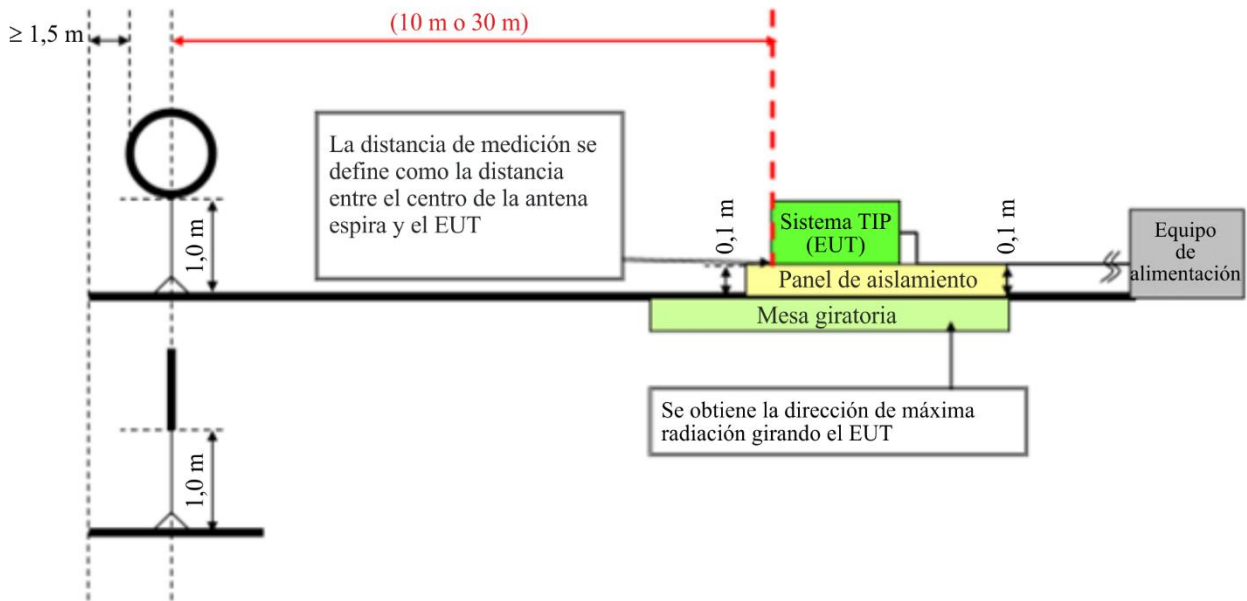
≥ 1,5 m

(10 m o 30 m)

La distancia de medición se define como la distancia entre el centro de la antena espira y el EUT

1,0 m

0,1 m

Sistema TIP (EUT)

0,1 m

Equipo de alimentación

Panel de aislamiento

Mesa giratoria

Se obtiene la dirección de máxima radiación girando el EUT

1,0 m